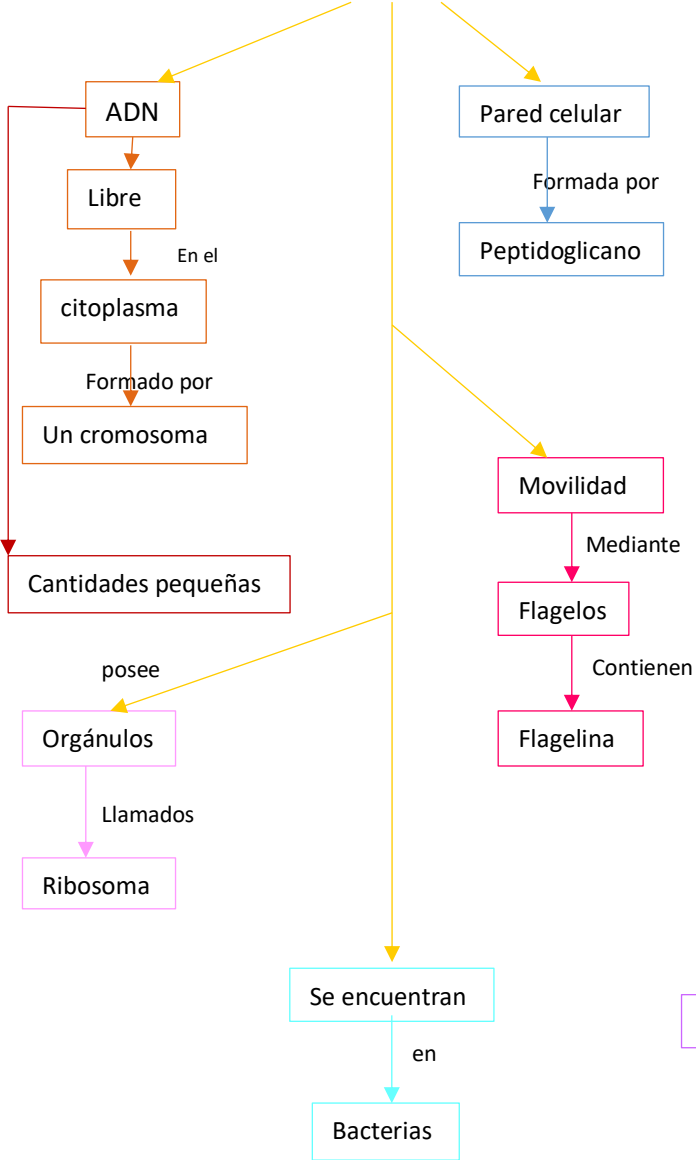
ADN

Libre

En el

citoplasma

Formado por

Un cromosoma

Cantidades pequeñas

Pared celular

Formada por

Peptidoglicano

Movilidad

Mediante

Flagelos

Contienen

Flagelina

posee

Orgánulos

Llamados

Ribosoma

Se encuentran

en

Bacterias